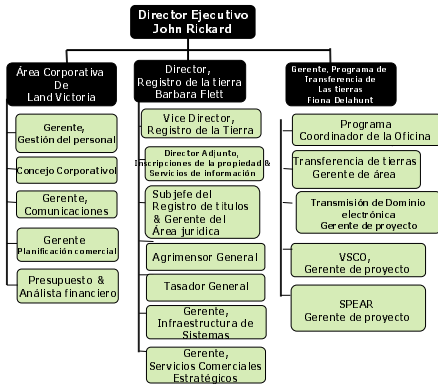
Director Ejecutivo
John Rickard

Área Corporativa
De
Land Victoria

Gerente,
Gestión del personal

Concejo Corporativo

Gerente,
Comunicaciones

Gerente
Planificación comercial

Presupuesto &
Análista financiero

Director,
Registro de la tierra
Barbara Flett

Vice Director,
Registro de la Tierra

Director Adjunto,
Inscripciones de la propiedad &
Servicios de información

Subjefe del
Registro de títulos
& Gerente del
Área jurídica

Agrimensor General

Tasador General

Gerente,
Infraestructura de
Sistemas

Gerente,
Servicios Comerciales
Estratégicos

Gerente, Programa de
Transferencia de
Las tierras
Fiona Delahunt

Programa
Coordinador de la Oficina

Transferencia de tierras
Gerente de área

Transmisión de Dominio
electrónica
Gerente de proyecto

VSCO,
Gerente de proyecto

SPEAR
Gerente de proyecto